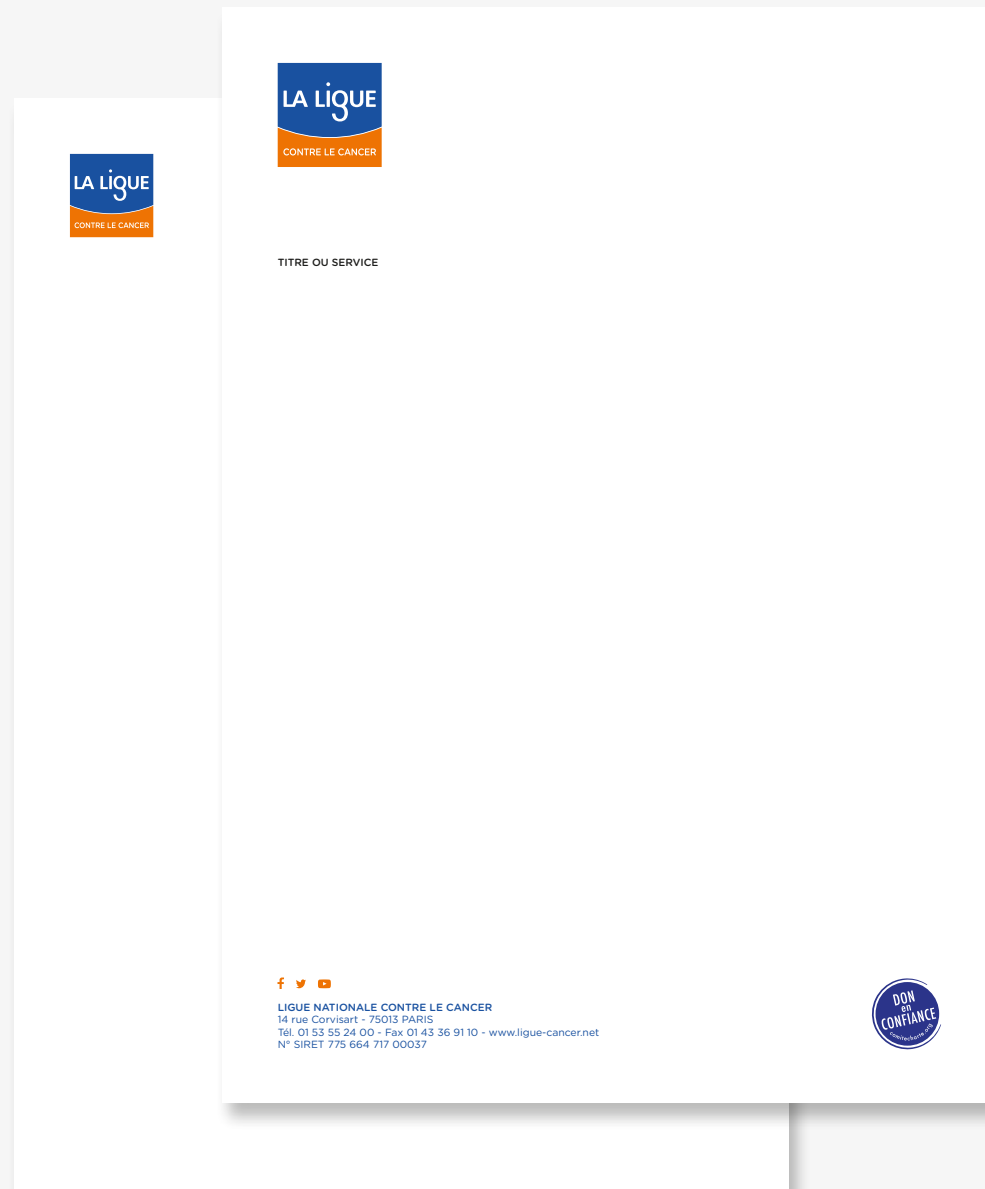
LA LIGUE
CONTRE LE CANCER

LA LIGUE
CONTRE LE CANCER

TITRE OU SERVICE

LIGUE NATIONALE CONTRE LE CANCER
14 rue Corvisart - 75013 PARIS
Tél. 01 53 55 24 00 - Fax 01 43 36 91 10 - www.ligue-cancer.net
N° SIRET 775 664 717 00037

DON en CONFIANCE
comitecharte.org